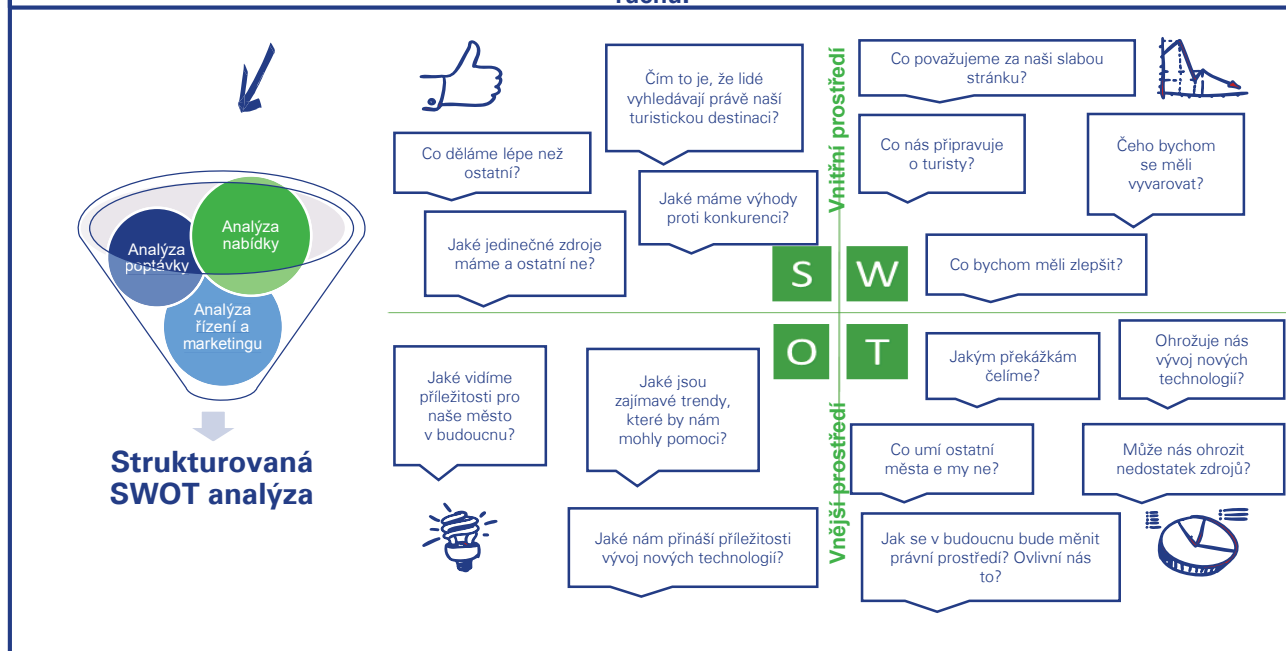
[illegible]

Analýza poptávky

Analýza nabídky

Analýza řízení a marketingu

Strukturovaná SWOT analýza

Co děláme lépe než ostatní?

Čím to je, že lidé vyhledávají právě naši turistickou destinaci?

Jaké máme výhody proti konkurenci?

Jaké jedinečné zdroje máme a ostatní ne?

Vnitřní prostředí

Co považujeme za naši slabou stránku?

Co nás připravuje o turisty?

Čeho bychom se měli vyvarovat?

Co bychom měli zlepšit?

S

W

O

T

Jaké vidíme příležitosti pro naše město v budoucnu?

Jaké jsou zajímavé trendy, které by nám mohly pomoci?

Jaké nám přináší příležitosti vývoj nových technologií?

Vnější prostředí

Jakým překážkám čelíme?

Ohrožuje nás vývoj nových technologií?

Co umí ostatní města e my ne?

Může nás ohrozit nedostatek zdrojů?

Jak se v budoucnu bude měnit právní prostředí? Ovlivní nás to?